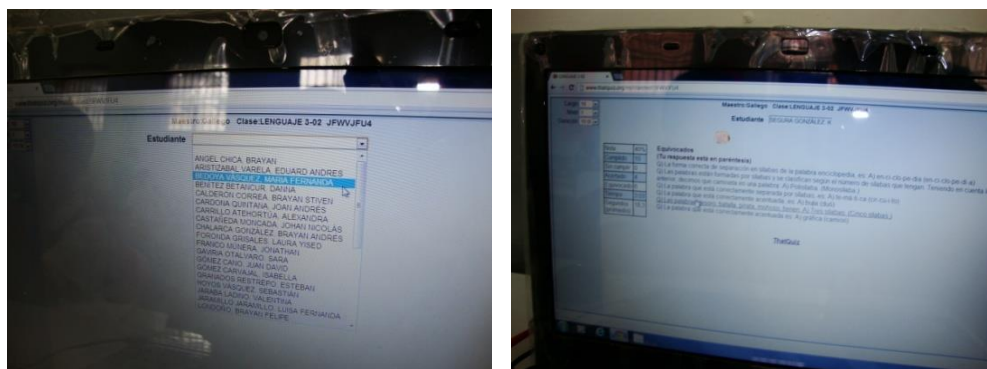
Maestro:Gallego Clase:LENGUAJE 3-02 JFWVJFU4

Estudiante

ANGEL CHICA BRAYAN
ARISTIZABAL VARELA EDUARD ANDRES
BEDOYA VASQUEZ MARIA FERNANDA
BENITEZ BETANCUR DANNA
CALDERON CORREA BRAYAN STIVEN
CARDONA QUINTANA JOAN ANDRES
CARRILLO ATEHORTUA ALEXANDRA
CASTAÑEDA MONCADA JOHAN NICOLAS
CHALARCA GONZALEZ BRAYAN ANDRES
FORONDA GRISALES LAURA YISED
FRANCO MONERA JONATHAN
GAVIRIA OTALVARO SARA
GOMEZ CANO JUAN DAVID
GOMEZ CARVAJAL ISABELLA
GRANADOS RESTREPO ESTEBAN
HOYOS VASQUEZ SEBASTIAN
JARAMILLO LADINO VALENTINA
JARAMILLO JARAMILLO LUISA FERNANDA
LONDOÑO BRAYAN FELIPE

Maestro:Gallego Clase:LENGUAJE 3-02 JFWVJFU4

Estudiante BEDOYA GONZALEZ A

Equivocados
(Tu respuesta esta en parentesis)

ThatQuiz